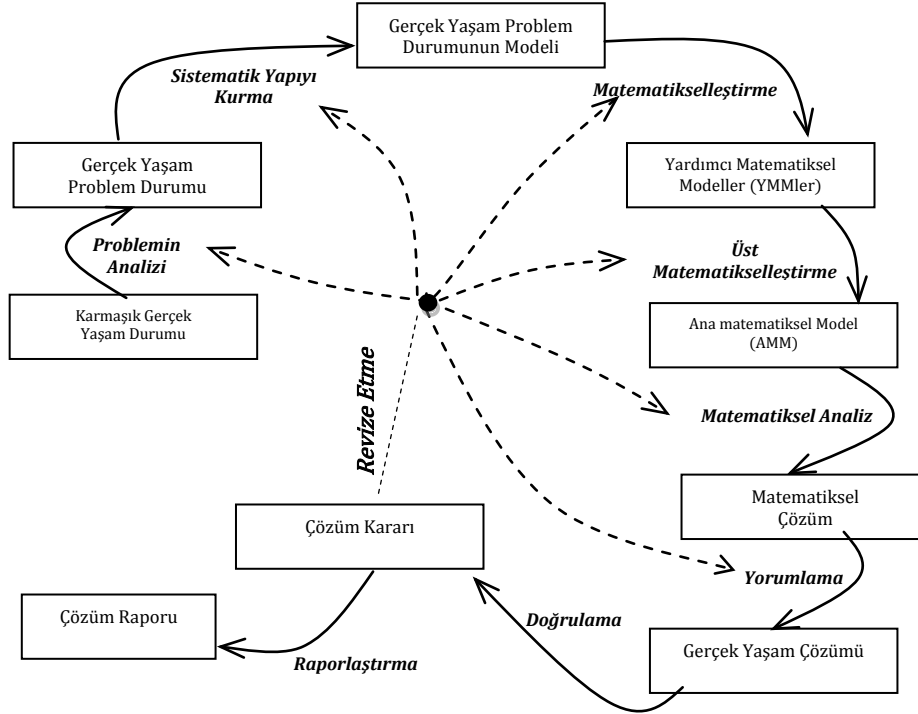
Gerçek Yaşam Problem Durumunun Modeli

Sistematik Yapıyı Kurma

Matematikselleştirme

Gerçek Yaşam Problem Durumu

Yardımcı Matematiksel Modeller (YMMler)

Problemin Analizi

Üst Matematikselleştirme

Karmaşık Gerçek Yaşam Durumu

Ana matematiksel Model (AMM)

Revize Etme

Matematiksel Analiz

Matematiksel Çözüm

Çözüm Kararı

Yorumlama

Çözüm Raporu

Doğrulama

Raporlaştırma

Gerçek Yaşam Çözümü